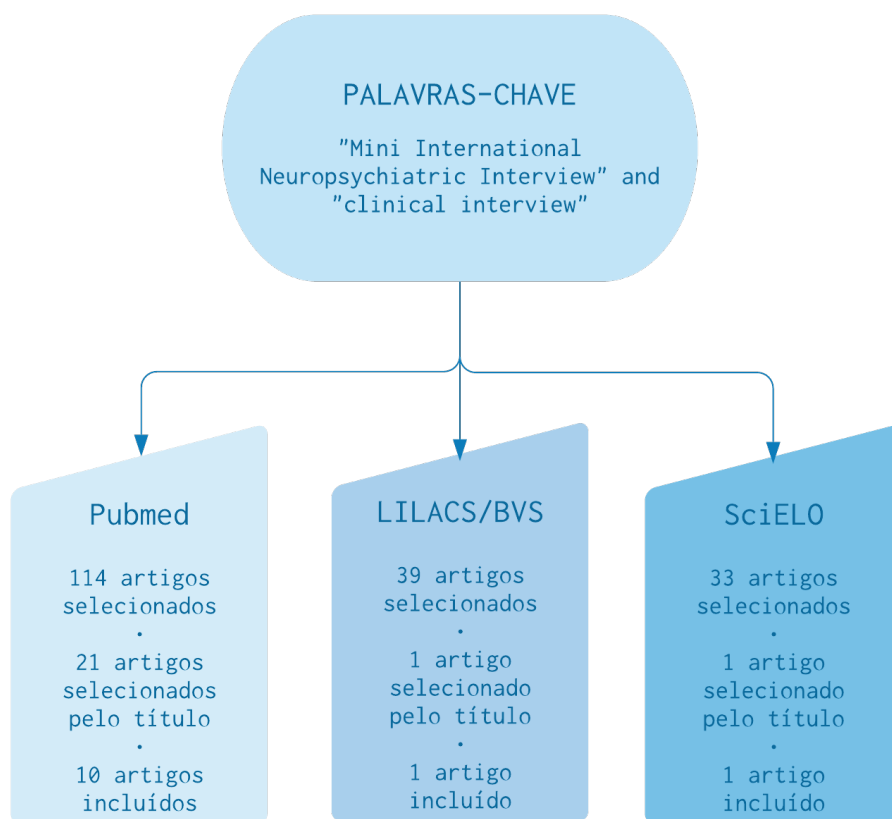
PALAVRAS-CHAVE

"Mini International Neuropsychiatric Interview" and "clinical interview"

Pubmed

114 artigos selecionados
.
21 artigos selecionados pelo título
.
10 artigos incluídos

LILACS/BVS

39 artigos selecionados
.
1 artigo selecionado pelo título
.
1 artigo incluído

SciELO

33 artigos selecionados
.
1 artigo selecionado pelo título
.
1 artigo incluído